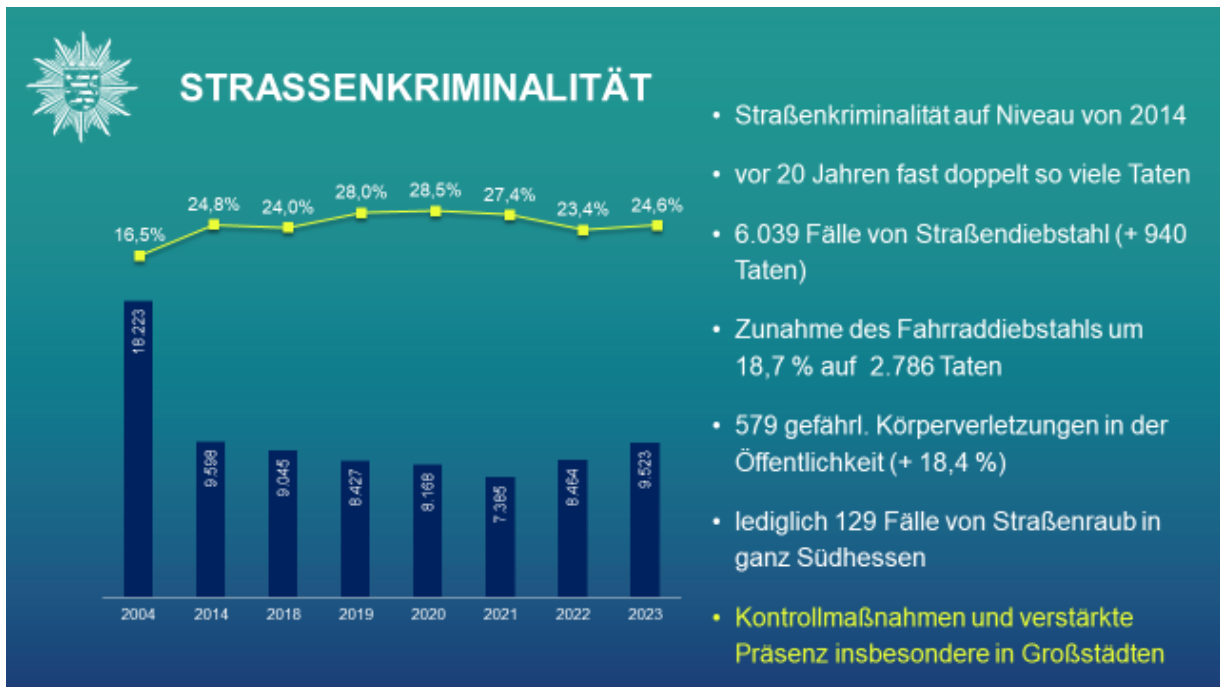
STRASSENKRIMINALITÄT

16,5% 24,8% 24,0% 28,0% 28,5% 27,4% 23,4% 24,6%

18.223 9.598 9.045 8.427 8.168 7.385 8.464 9.523

2004 2014 2018 2019 2020 2021 2022 2023

• Straßenkriminalität auf Niveau von 2014

• vor 20 Jahren fast doppelt so viele Taten

• 6.039 Fälle von Straßendiebstahl (+ 940 Taten)

• Zunahme des Fahrraddiebstahls um 18,7 % auf 2.786 Taten

• 579 gefährl. Körperverletzungen in der Öffentlichkeit (+ 18,4 %)

• lediglich 129 Fälle von Straßenraub in ganz Südhessen

• Kontrollmaßnahmen und verstärkte Präsenz insbesondere in Großstädten